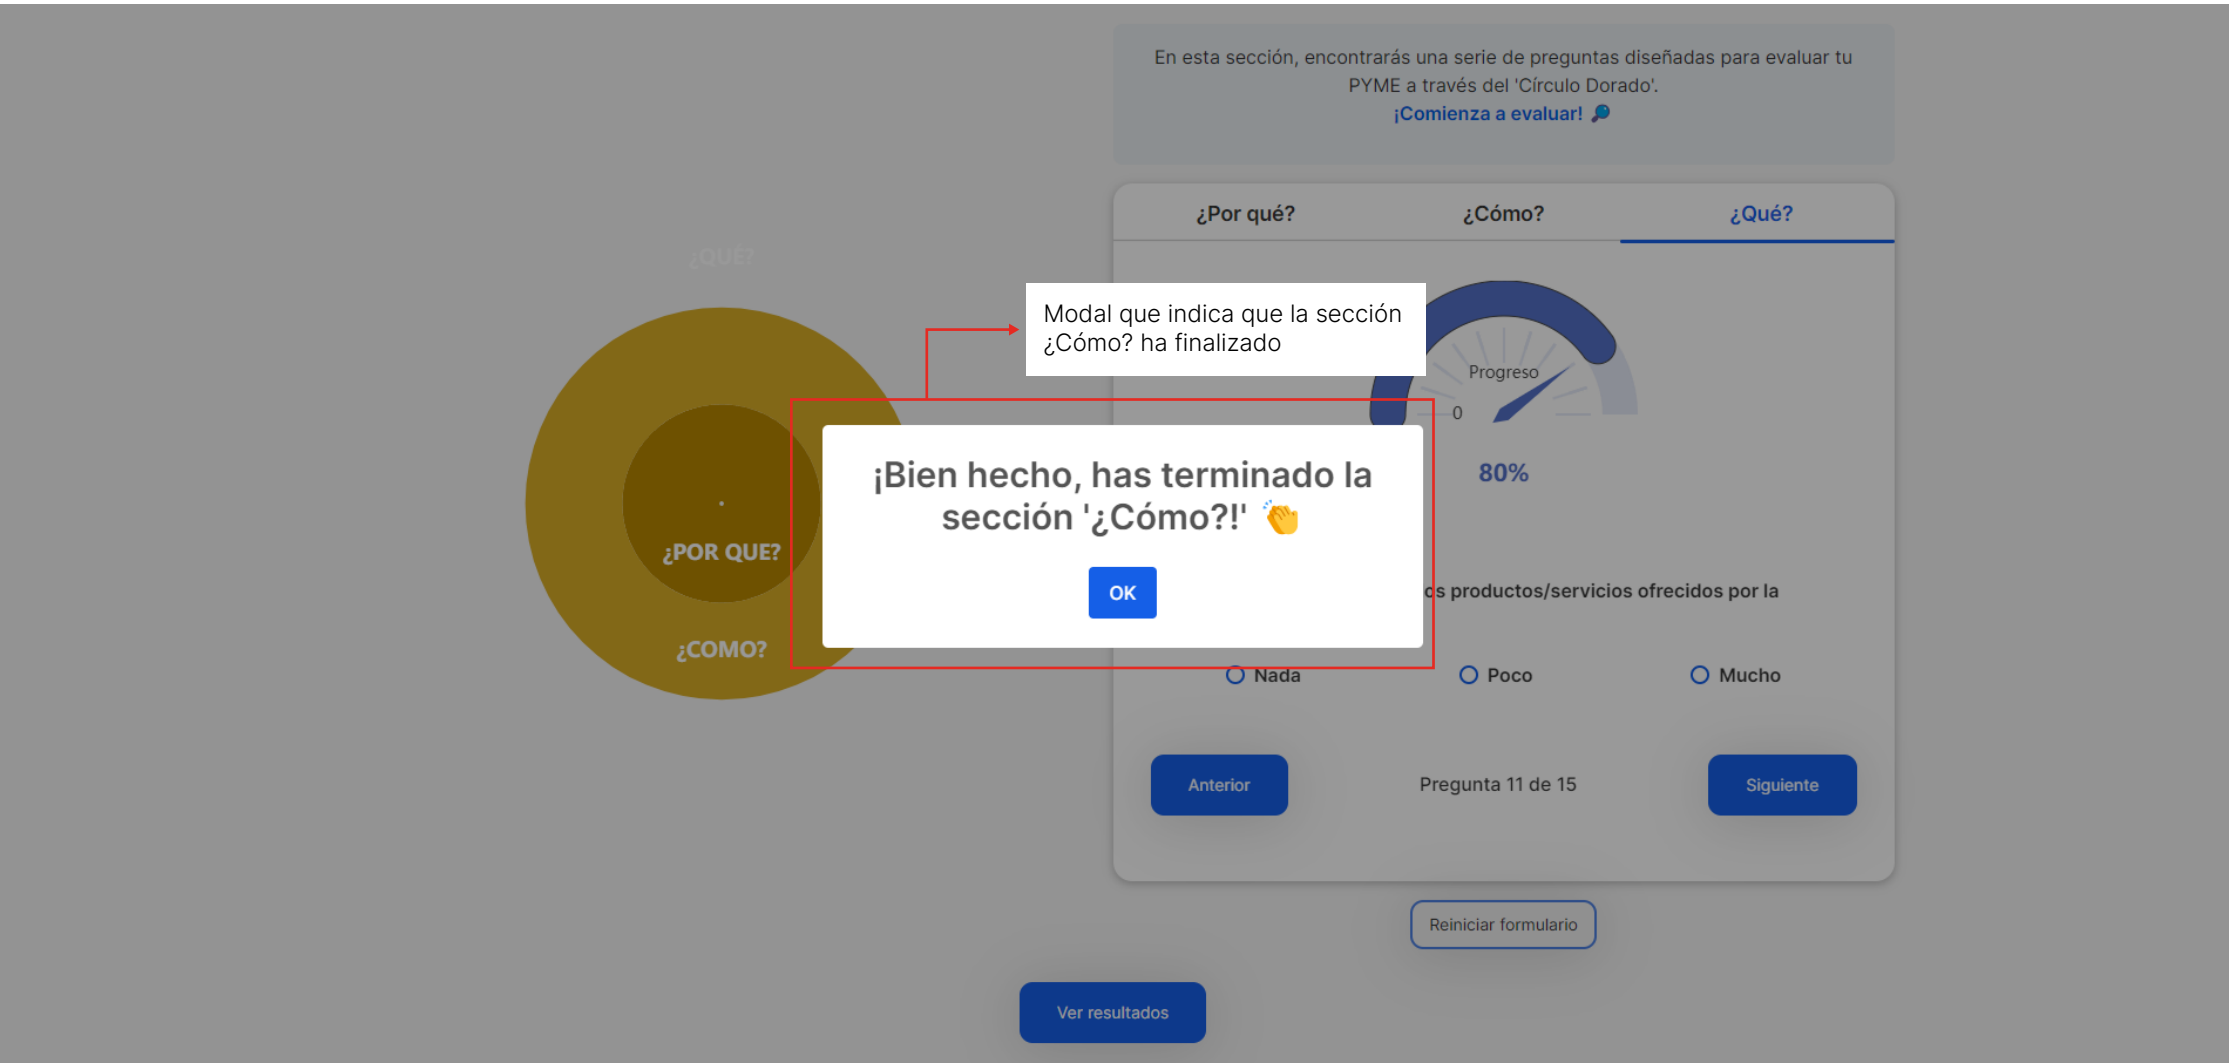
En esta sección, encontrarás una serie de preguntas diseñadas para evaluar tu PYME a través del 'Círculo Dorado'.
¡Comienza a evaluar! 🔎

¿Por qué?
¿Cómo?
¿Qué?

¿QUÉ?
¿POR QUE?
¿COMO?

Modal que indica que la sección ¿Cómo? ha finalizado

Progreso
0
80%

¡Bien hecho, has terminado la sección '¿Cómo?!' 👏

OK

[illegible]os productos/servicios ofrecidos por la

Nada
Poco
Mucho

Anterior
Pregunta 11 de 15
Siguiente

Reiniciar formulario

Ver resultados